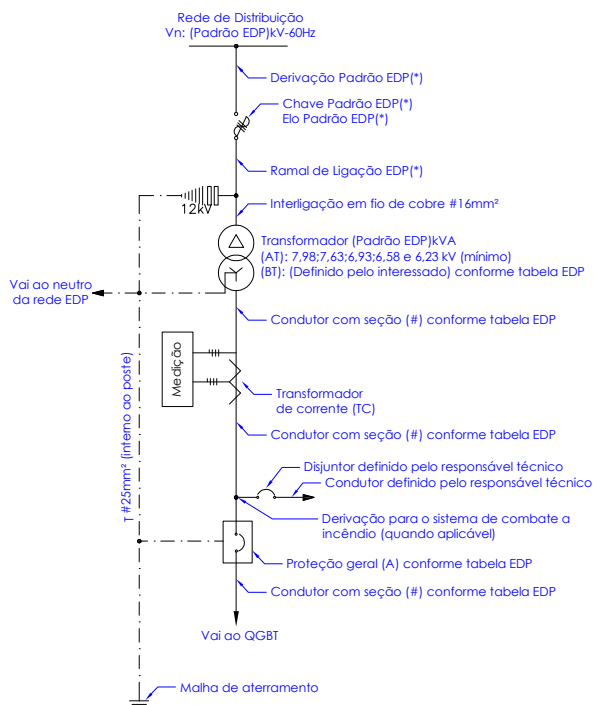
Rede de Distribuição
Vn: (Padrão EDP)kV-60Hz

Derivação Padrão EDP(*)

Chave Padrão EDP(*)
Elo Padrão EDP(*)

Ramal de Ligação EDP(*)

12kV

Interligação em fio de cobre #16mm²

Transformador (Padrão EDP)kVA
(AT): 7,98;7,63;6,93;6,58 e 6,23 kV (mínimo)
(BT): (Definido pelo interessado) conforme tabela EDP

Vai ao neutro
da rede EDP

Condutor com seção (#) conforme tabela EDP

Medição

Transformador
de corrente (TC)

T #25mm² (interno ao poste)

Condutor com seção (#) conforme tabela EDP

Disjuntor definido pelo responsável técnico
Condutor definido pelo responsável técnico

Derivação para o sistema de combate a
incêndio (quando aplicável)

Proteção geral (A) conforme tabela EDP

Condutor com seção (#) conforme tabela EDP

Vai ao QGBT

Malha de aterramento